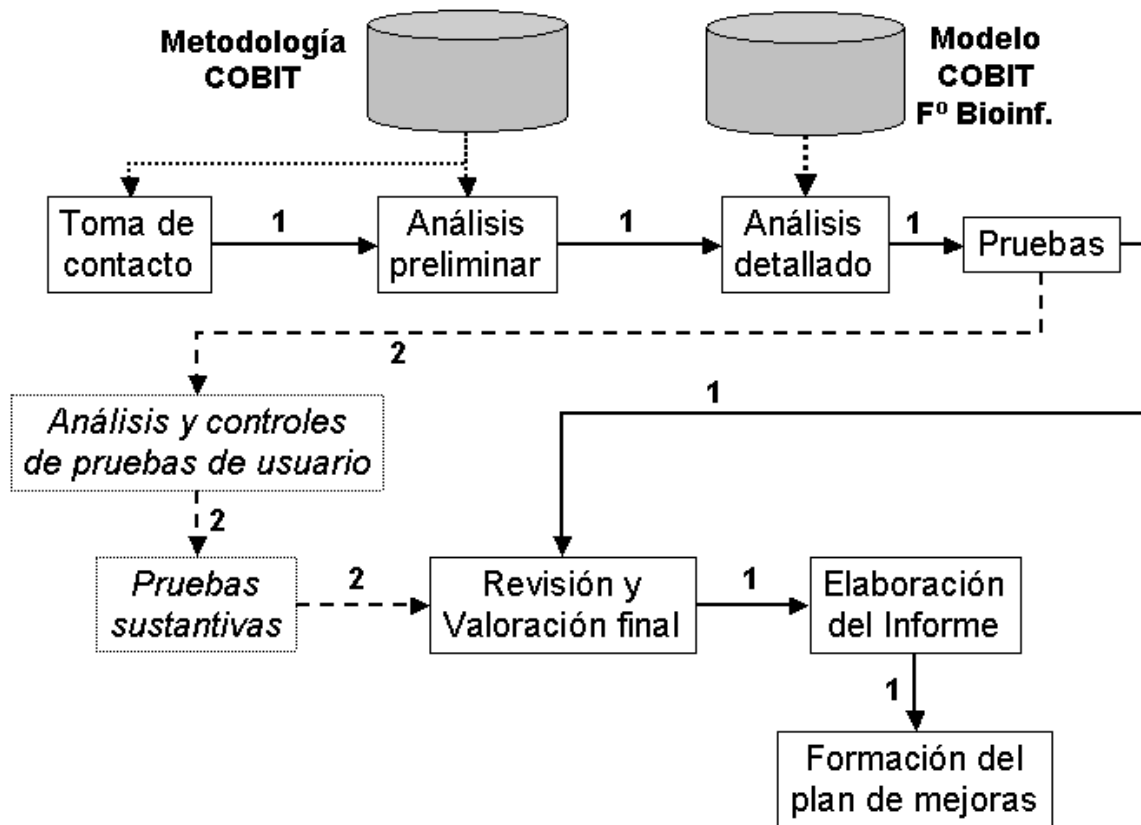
Metodología COBIT

Modelo COBIT Fº Bioinf.

Toma de contacto

1

Análisis preliminar

1

Análisis detallado

1

Pruebas

2

Análisis y controles de pruebas de usuario

1

2

Pruebas sustantivas

2

Revisión y Valoración final

1

Elaboración del Informe

1

Formación del plan de mejoras